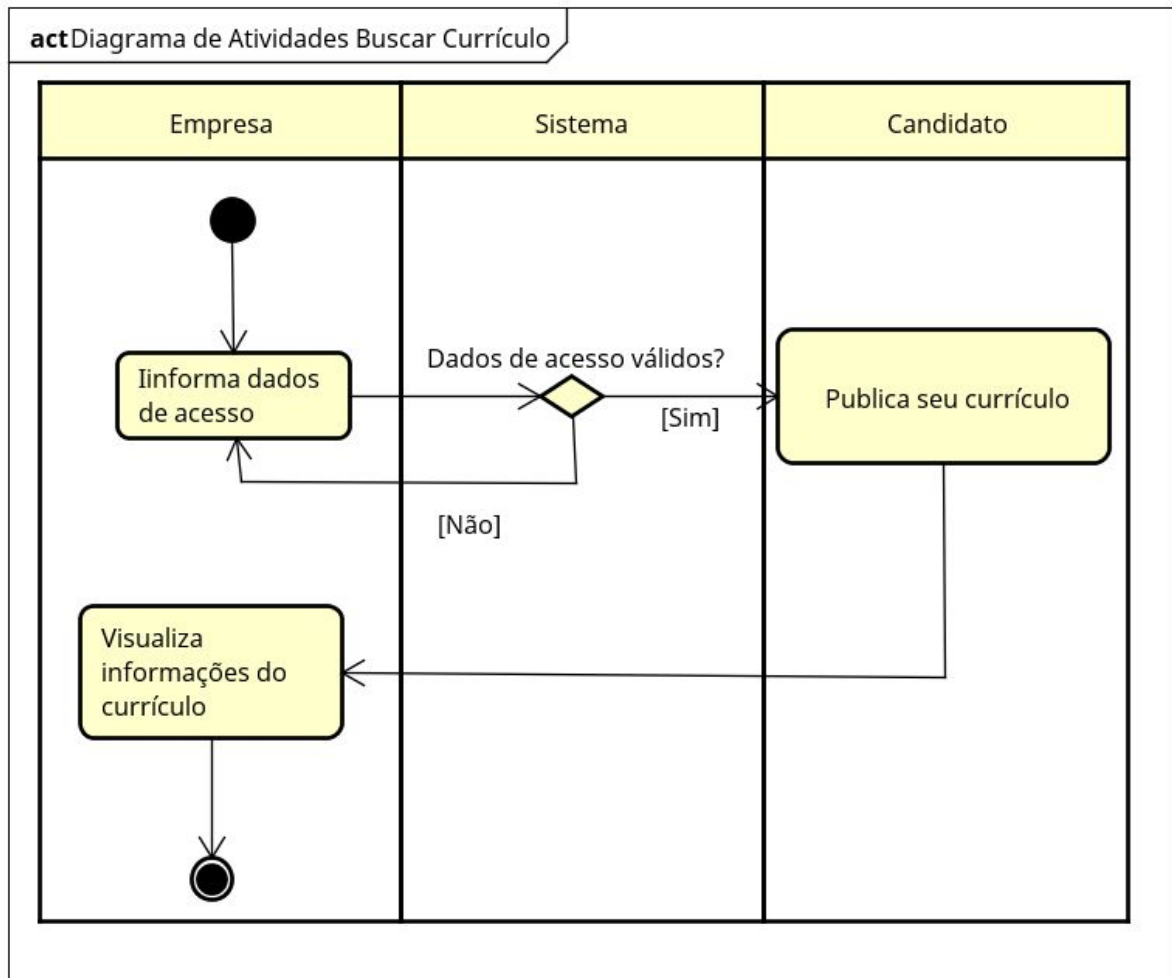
act Diagrama de Atividades Buscar Currículo

| Empresa | Sistema | Candidato |
|---|---|---|

Iinforma dados de acesso

Dados de acesso válidos?

[Sim]

Publica seu currículo

[Não]

Visualiza informações do currículo